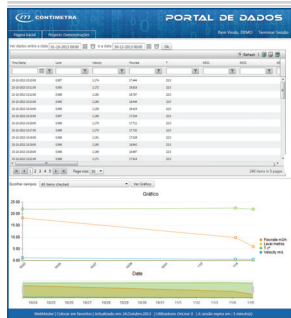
CONTIMETRA

PORTAL DE DADOS

Rent Vindo, DEMO | Terminar Sessão

Página Inicial | Relatório Demonstração

Ver dados entre a data 01-10-2013 00:00 e a data 30-11-2013 00:00 OK

Refresh

| Data/Hora | Level | Velocity | Flowrate | T |
|---|---|---|---|---|
| 15-10-2013 22:02:00 | 0,087 | 2,274 | 17,444 | 22,5 |
| 15-10-2013 22:01:00 | 0,088 | 2,272 | 18,618 | 22,5 |
| 15-10-2013 22:00:00 | 0,088 | 2,283 | 18,787 | 22,5 |
| 15-10-2013 21:59:00 | 0,087 | 2,283 | 18,646 | 22,5 |
| 15-10-2013 21:58:00 | 0,088 | 2,283 | 18,628 | 22,5 |
| 15-10-2013 21:57:00 | 0,087 | 2,283 | 17,556 | 22,5 |
| 15-10-2013 21:56:00 | 0,088 | 2,270 | 17,712 | 22,5 |
| 15-10-2013 21:55:00 | 0,088 | 2,270 | 17,732 | 22,5 |
| 15-10-2013 21:54:00 | 0,088 | 2,281 | 17,628 | 22,5 |
| 15-10-2013 21:53:00 | 0,088 | 2,285 | 18,642 | 22,5 |
| 15-10-2013 21:52:00 | 0,088 | 2,283 | 18,687 | 22,5 |
| 15-10-2013 21:51:00 | 0,088 | 2,271 | 17,614 | 22,5 |

1 2 3 4 5 | Page size: 50 | 246 items in 5 pages

Escolher campos: All items checked | Ver Gráfico

Gráfico

25.00
20.00
15.00
10.00
5.00
0.00

Date

Flowrate m3/h
Level metros
T ºC
Velocity m/s

WebMaster | Colocar em favoritos | Actualizado em: 24/Outubro/2013 | Utilizadores Online: 0 | A sessão expira em: 9 minuto(s)